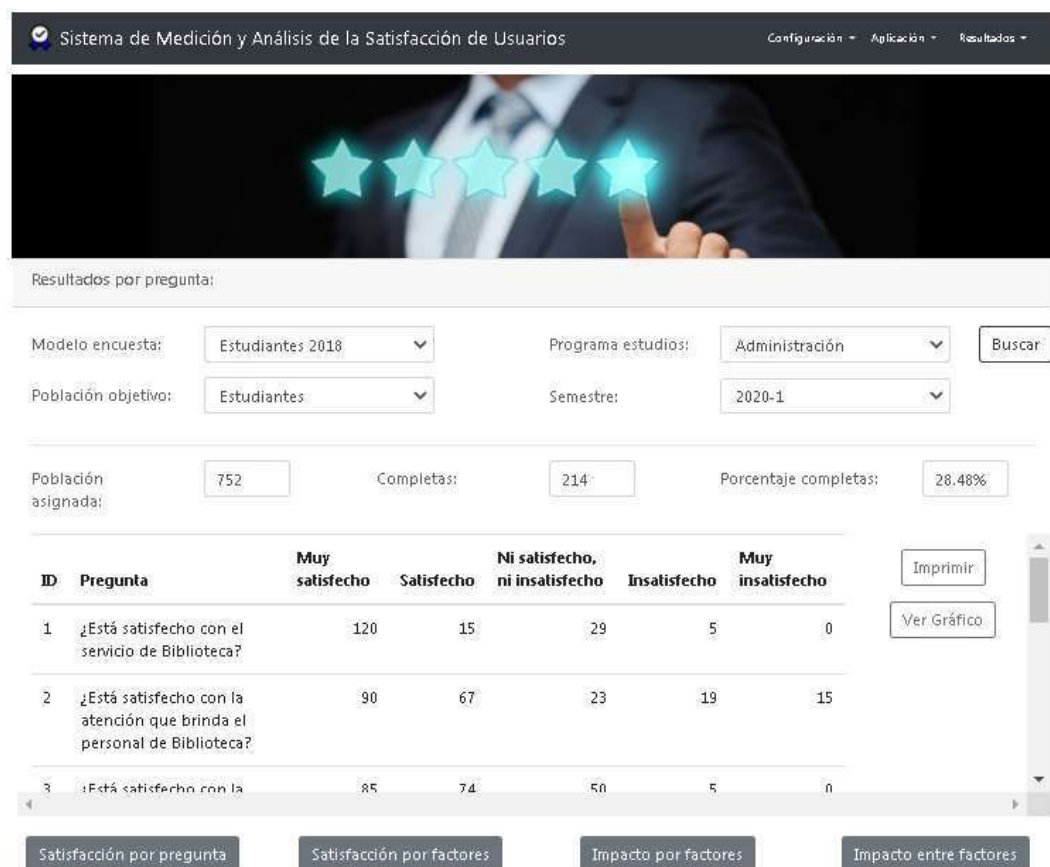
Sistema de Medición y Análisis de la Satisfacción de Usuarios

Configuración ▾ Aplicación ▾ Resultados ▾

Resultados por pregunta:

Modelo encuesta: Estudiantes 2018

Programa estudios: Administración

Buscar

Población objetivo: Estudiantes

Semestre: 2020-1

Población asignada: 752

Completas: 214

Porcentaje completas: 28.48%

| ID | Pregunta | Muy satisfecho | Satisfecho | Ni satisfecho, ni insatisfecho | Insatisfecho | Muy insatisfecho |
|---|---|---|---|---|---|---|
| 1 | ¿Está satisfecho con el servicio de Biblioteca? | 120 | 15 | 29 | 5 | 0 |
| 2 | ¿Está satisfecho con la atención que brinda el personal de Biblioteca? | 90 | 67 | 23 | 19 | 15 |
| 3 | ¿Está satisfecho con la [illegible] | 85 | 74 | 50 | 5 | 0 |

Imprimir

Ver Gráfico

Satisfacción por pregunta

Satisfacción por factores

Impacto por factores

Impacto entre factores